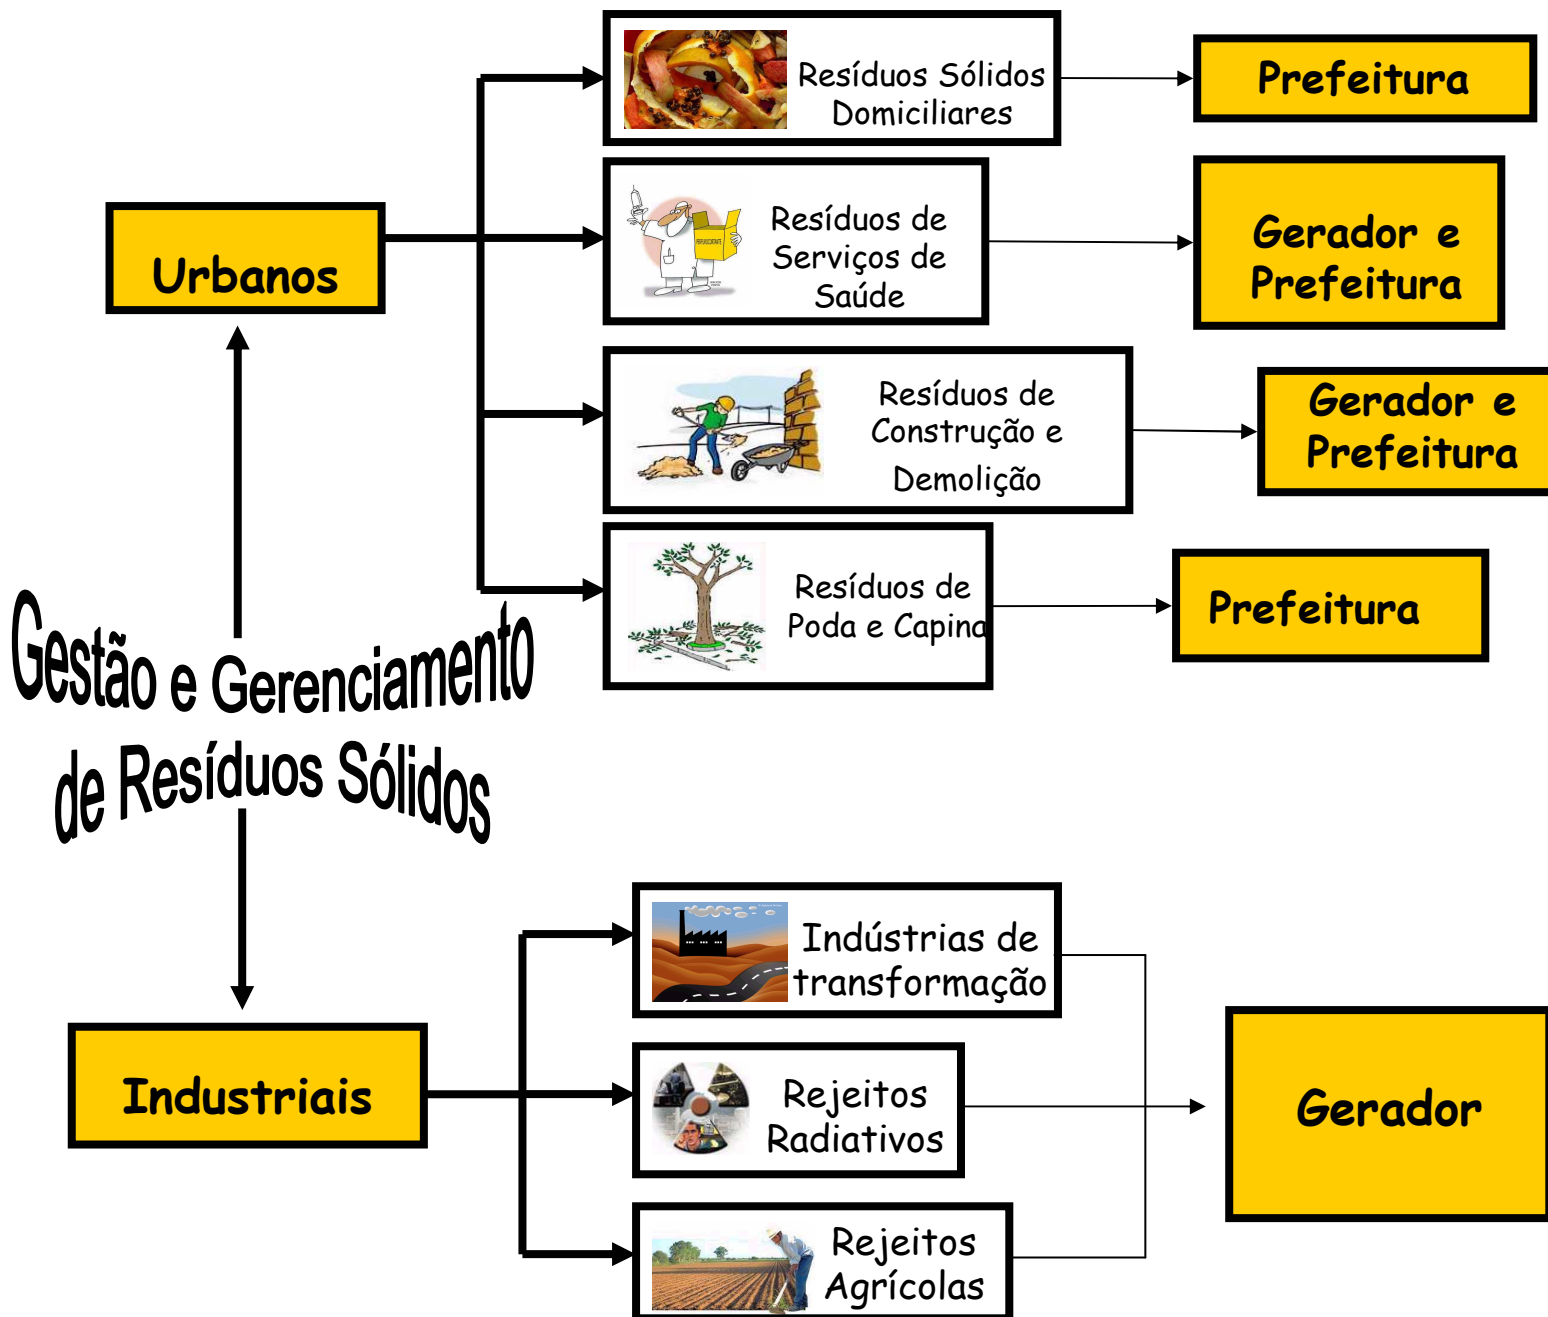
Urbanos

Resíduos Sólidos Domiciliares

Prefeitura

Resíduos de Serviços de Saúde

Gerador e Prefeitura

Resíduos de Construção e Demolição

Gerador e Prefeitura

Resíduos de Poda e Capina

Prefeitura

Gestão e Gerenciamento de Resíduos Sólidos

Industriais

Indústrias de transformação

Rejeitos Radiativos

Rejeitos Agrícolas

Gerador